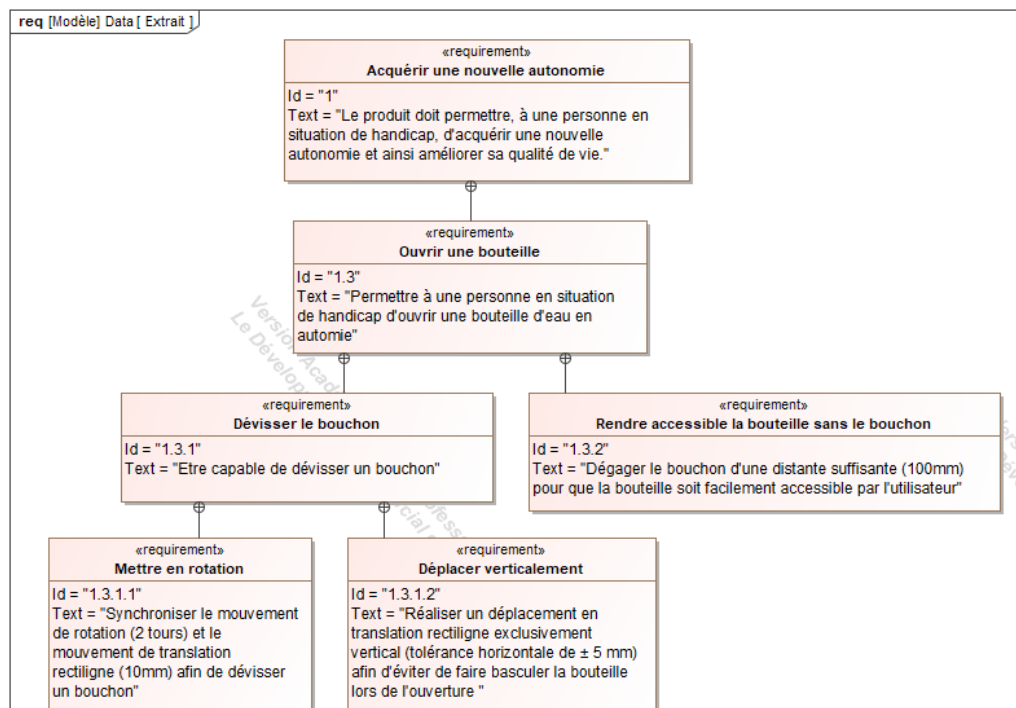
req [Modèle] Data [ Extrait ]

«requirement»
Acquérir une nouvelle autonomie
Id = "1"
Text = "Le produit doit permettre, à une personne en situation de handicap, d'acquérir une nouvelle autonomie et ainsi améliorer sa qualité de vie."

«requirement»
Ouvrir une bouteille
Id = "1.3"
Text = "Permettre à une personne en situation de handicap d'ouvrir une bouteille d'eau en automie"

«requirement»
Dévisser le bouchon
Id = "1.3.1"
Text = "Etre capable de dévisser un bouchon"

«requirement»
Rendre accessible la bouteille sans le bouchon
Id = "1.3.2"
Text = "Dégager le bouchon d'une distante suffisante (100mm) pour que la bouteille soit facilement accessible par l'utilisateur"

«requirement»
Mettre en rotation
Id = "1.3.1.1"
Text = "Synchroniser le mouvement de rotation (2 tours) et le mouvement de translation rectiligne (10mm) afin de dévisser un bouchon"

«requirement»
Déplacer verticalement
Id = "1.3.1.2"
Text = "Réaliser un déplacement en translation rectiligne exclusivement vertical (tolérance horizontale de ± 5 mm) afin d'éviter de faire basculer la bouteille lors de l'ouverture "

Version Académique
Le Développement Commercial est Prohibé